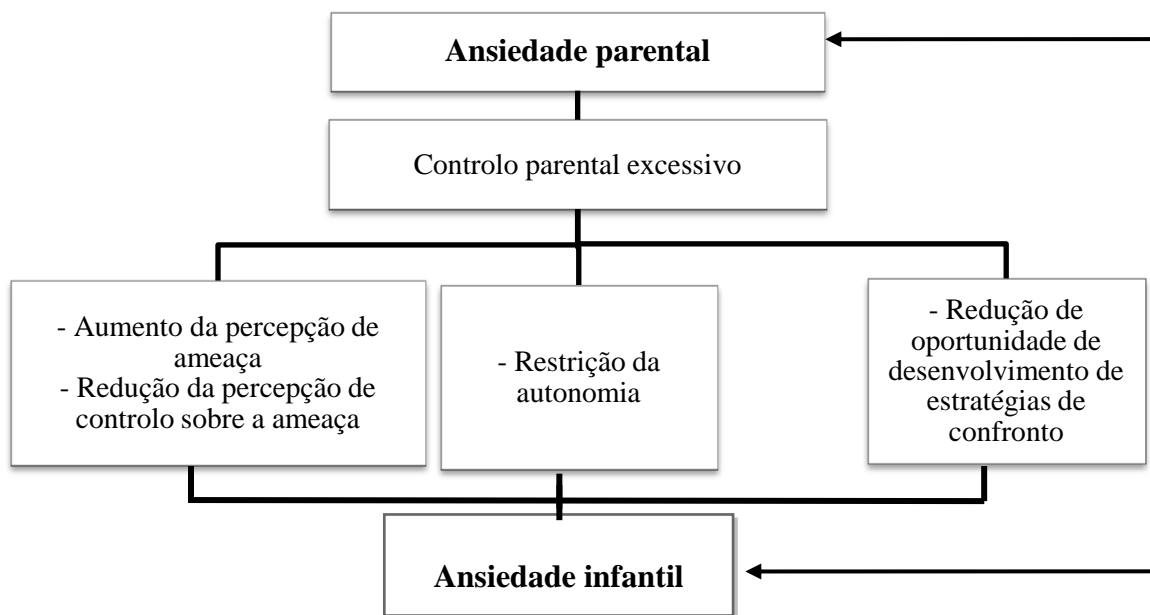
Ansiedade parental

Controlo parental excessivo

- Aumento da percepção de ameaça
- Redução da percepção de controlo sobre a ameaça

- Restrição da autonomia

- Redução de oportunidade de desenvolvimento de estratégias de confronto

Ansiedade infantil